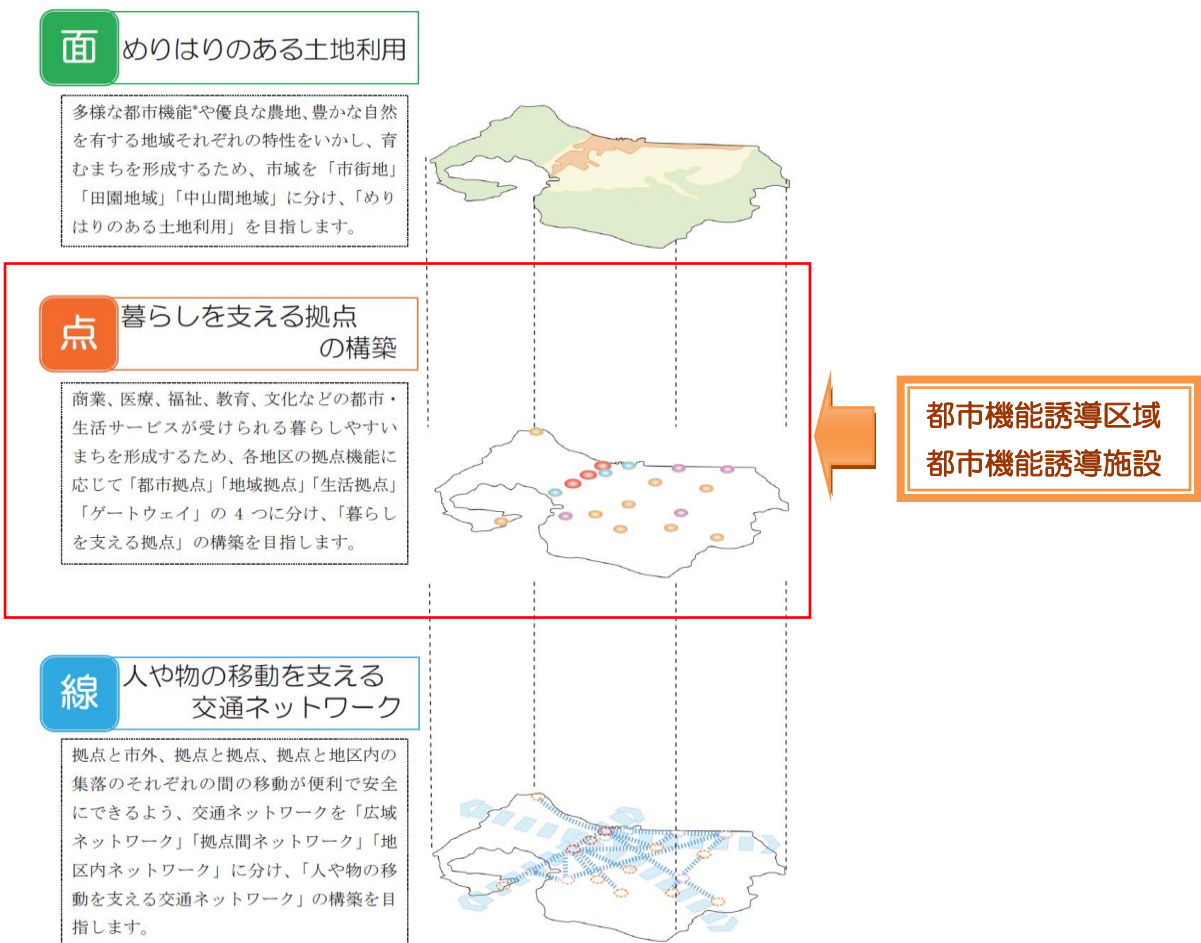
面 めりはりのある土地利用

多様な都市機能*や優良な農地、豊かな自然を有する地域それぞれの特性をいかし、育むまちを形成するため、市域を「市街地」「田園地域」「中山間地域」に分け、「めりはりのある土地利用」を目指します。

点 暮らしを支える拠点の構築

商業、医療、福祉、教育、文化などの都市・生活サービスが受けられる暮らしやすいまちを形成するため、各地区の拠点機能に応じて「都市拠点」「地域拠点」「生活拠点」「ゲートウェイ」の 4 つに分け、「暮らしを支える拠点」の構築を目指します。

都市機能誘導区域
都市機能誘導施設

線 人や物の移動を支える交通ネットワーク

拠点と市外、拠点と拠点、拠点と地区内の集落のそれぞれの間の移動が便利で安全にできるよう、交通ネットワークを「広域ネットワーク」「拠点間ネットワーク」「地区内ネットワーク」に分け、「人や物の移動を支える交通ネットワーク」の構築を目指します。